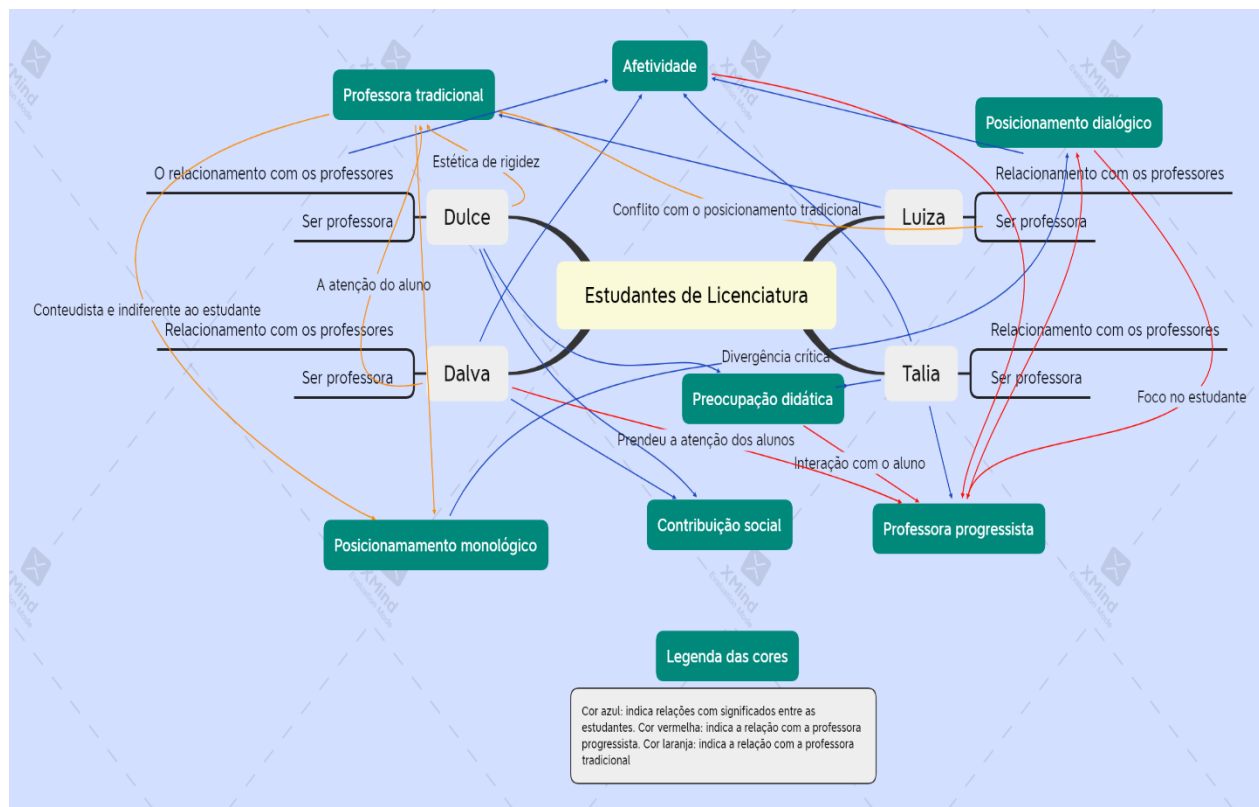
Afetividade

Professora tradicional

Posicionamento dialógico

Estética de rigidez

O relacionamento com os professores

Relacionamento com os professores

Dulce

Ser professora

Conflito com o posicionamento tradicional

Luiza

Ser professora

A atenção do aluno

Estudantes de Licenciatura

Conteudista e indiferente ao estudante

Relacionamento com os professores

Relacionamento com os professores

Dalva

Divergência crítica

Talia

Ser professora

Preocupação didática

Ser professora

Foco no estudante

Prendeu a atenção dos alunos

Interação com o aluno

Contribuição social

Professora progressista

Posicionamamento monológico

Legenda das cores

Cor azul: indica relações com significados entre as estudantes. Cor vermelha: indica a relação com a professora progressista. Cor laranja: indica a relação com a professora tradicional

XMind Evaluation Mode